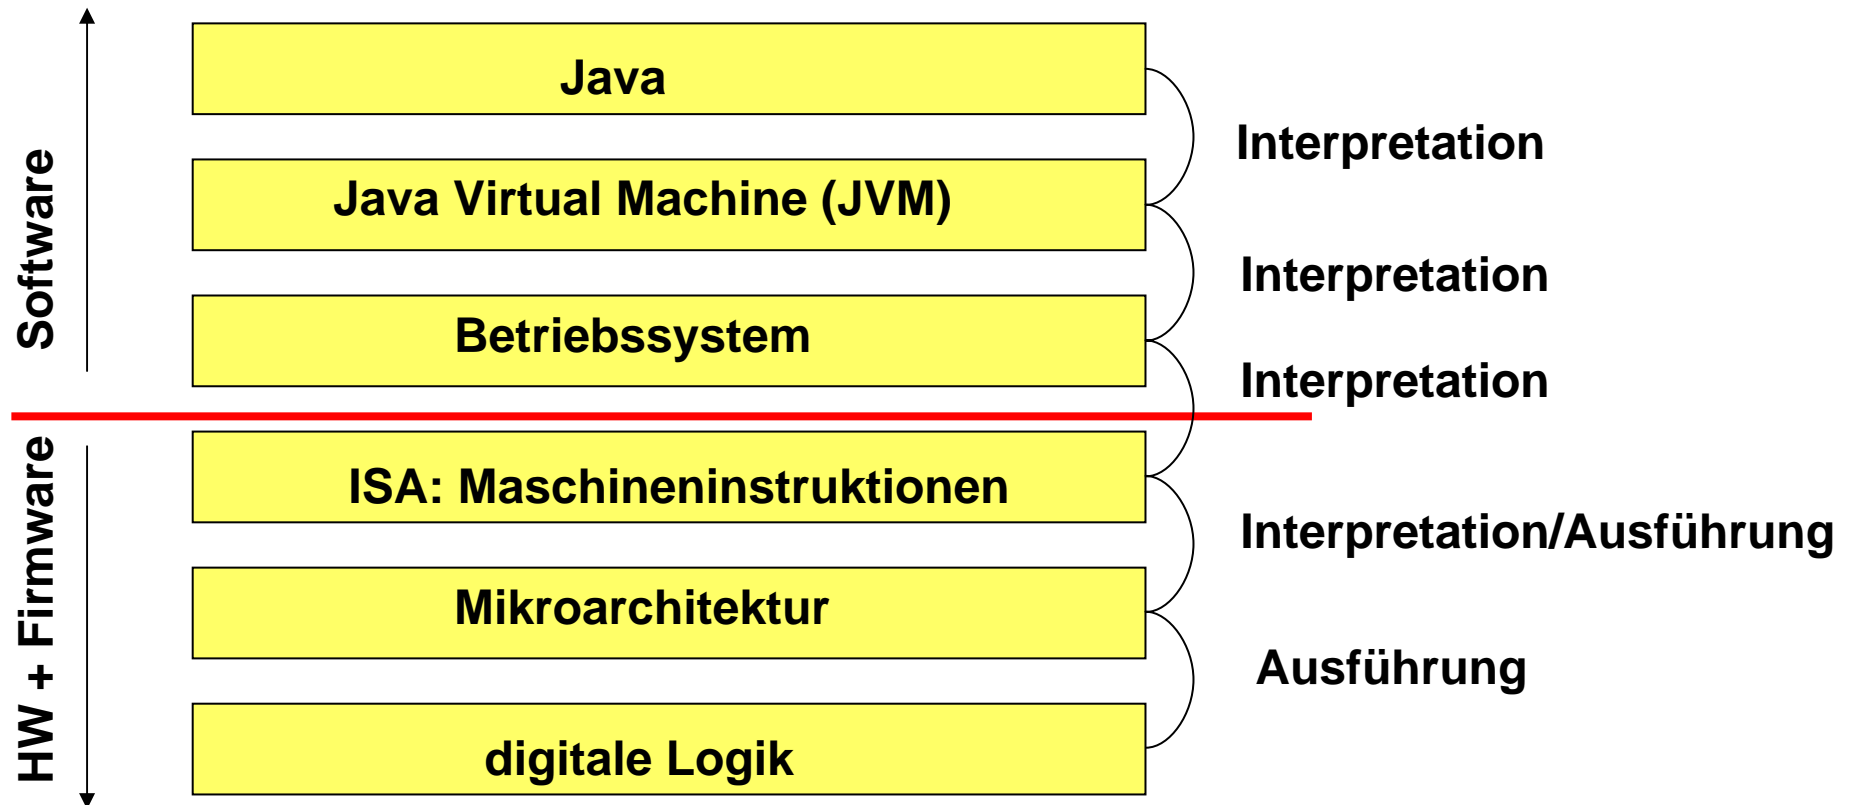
Software

HW + Firmware

Java

Interpretation

Java Virtual Machine (JVM)

Interpretation

Betriebssystem

Interpretation

ISA: Maschineninstruktionen

Interpretation/Ausführung

Mikroarchitektur

Ausführung

digitale Logik